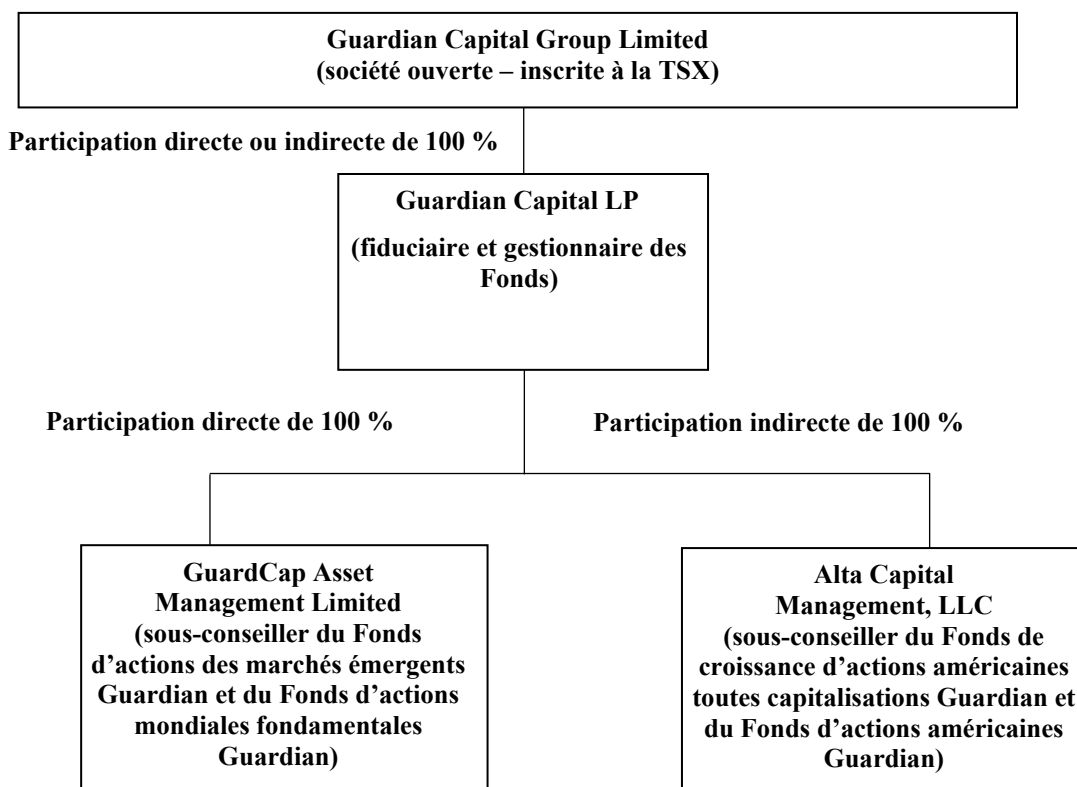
Guardian Capital Group Limited
(société ouverte – inscrite à la TSX)

Participation directe ou indirecte de 100 %

Guardian Capital LP

(fiduciaire et gestionnaire des Fonds)

Participation directe de 100 %

Participation indirecte de 100 %

GuardCap Asset Management Limited
(sous-conseiller du Fonds d’actions des marchés émergents Guardian et du Fonds d’actions mondiales fondamentales Guardian)

Alta Capital Management, LLC
(sous-conseiller du Fonds de croissance d’actions américaines toutes capitalisations Guardian et du Fonds d’actions américaines Guardian)